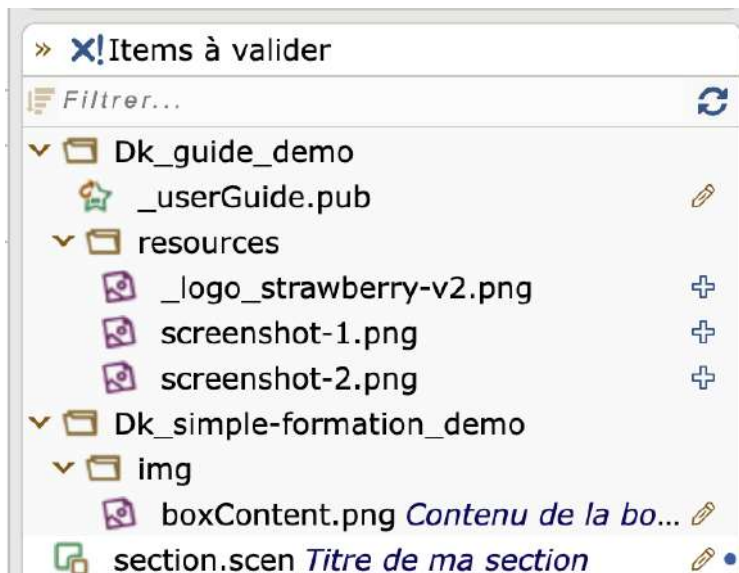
» X! Items à valider

Filtrer...

Dk_guide_demo
_userGuide.pub
resources
_logo_strawberry-v2.png
screenshot-1.png
screenshot-2.png
Dk_simple-formation_demo
img
boxContent.png Contenu de la bo...
section.scen Titre de ma section